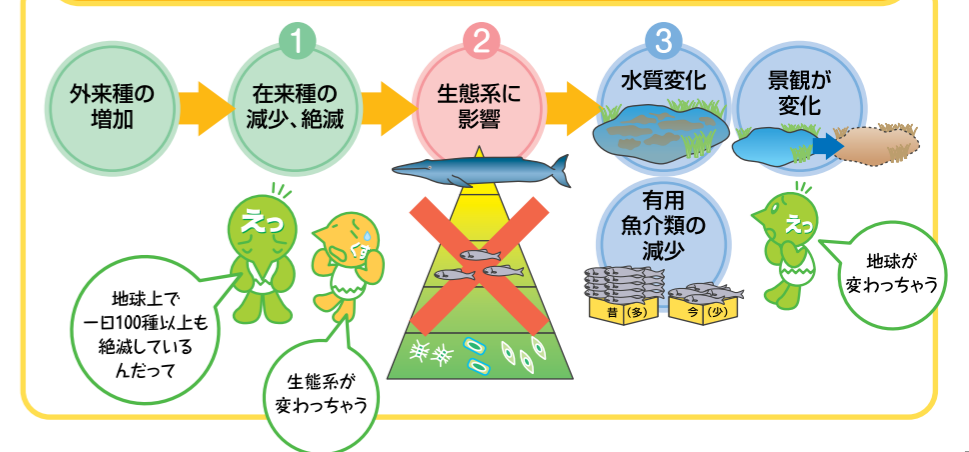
外来種の増加

1
在来種の減少、絶滅

2
生態系に影響

3
水質変化

景観が変化

有用魚介類の減少

昔（多）

今（少）

えっ

くすん

えっ

地球上で一日100種以上も絶滅しているんだって

生態系が変わっちゃう

地球が変わっちゃう